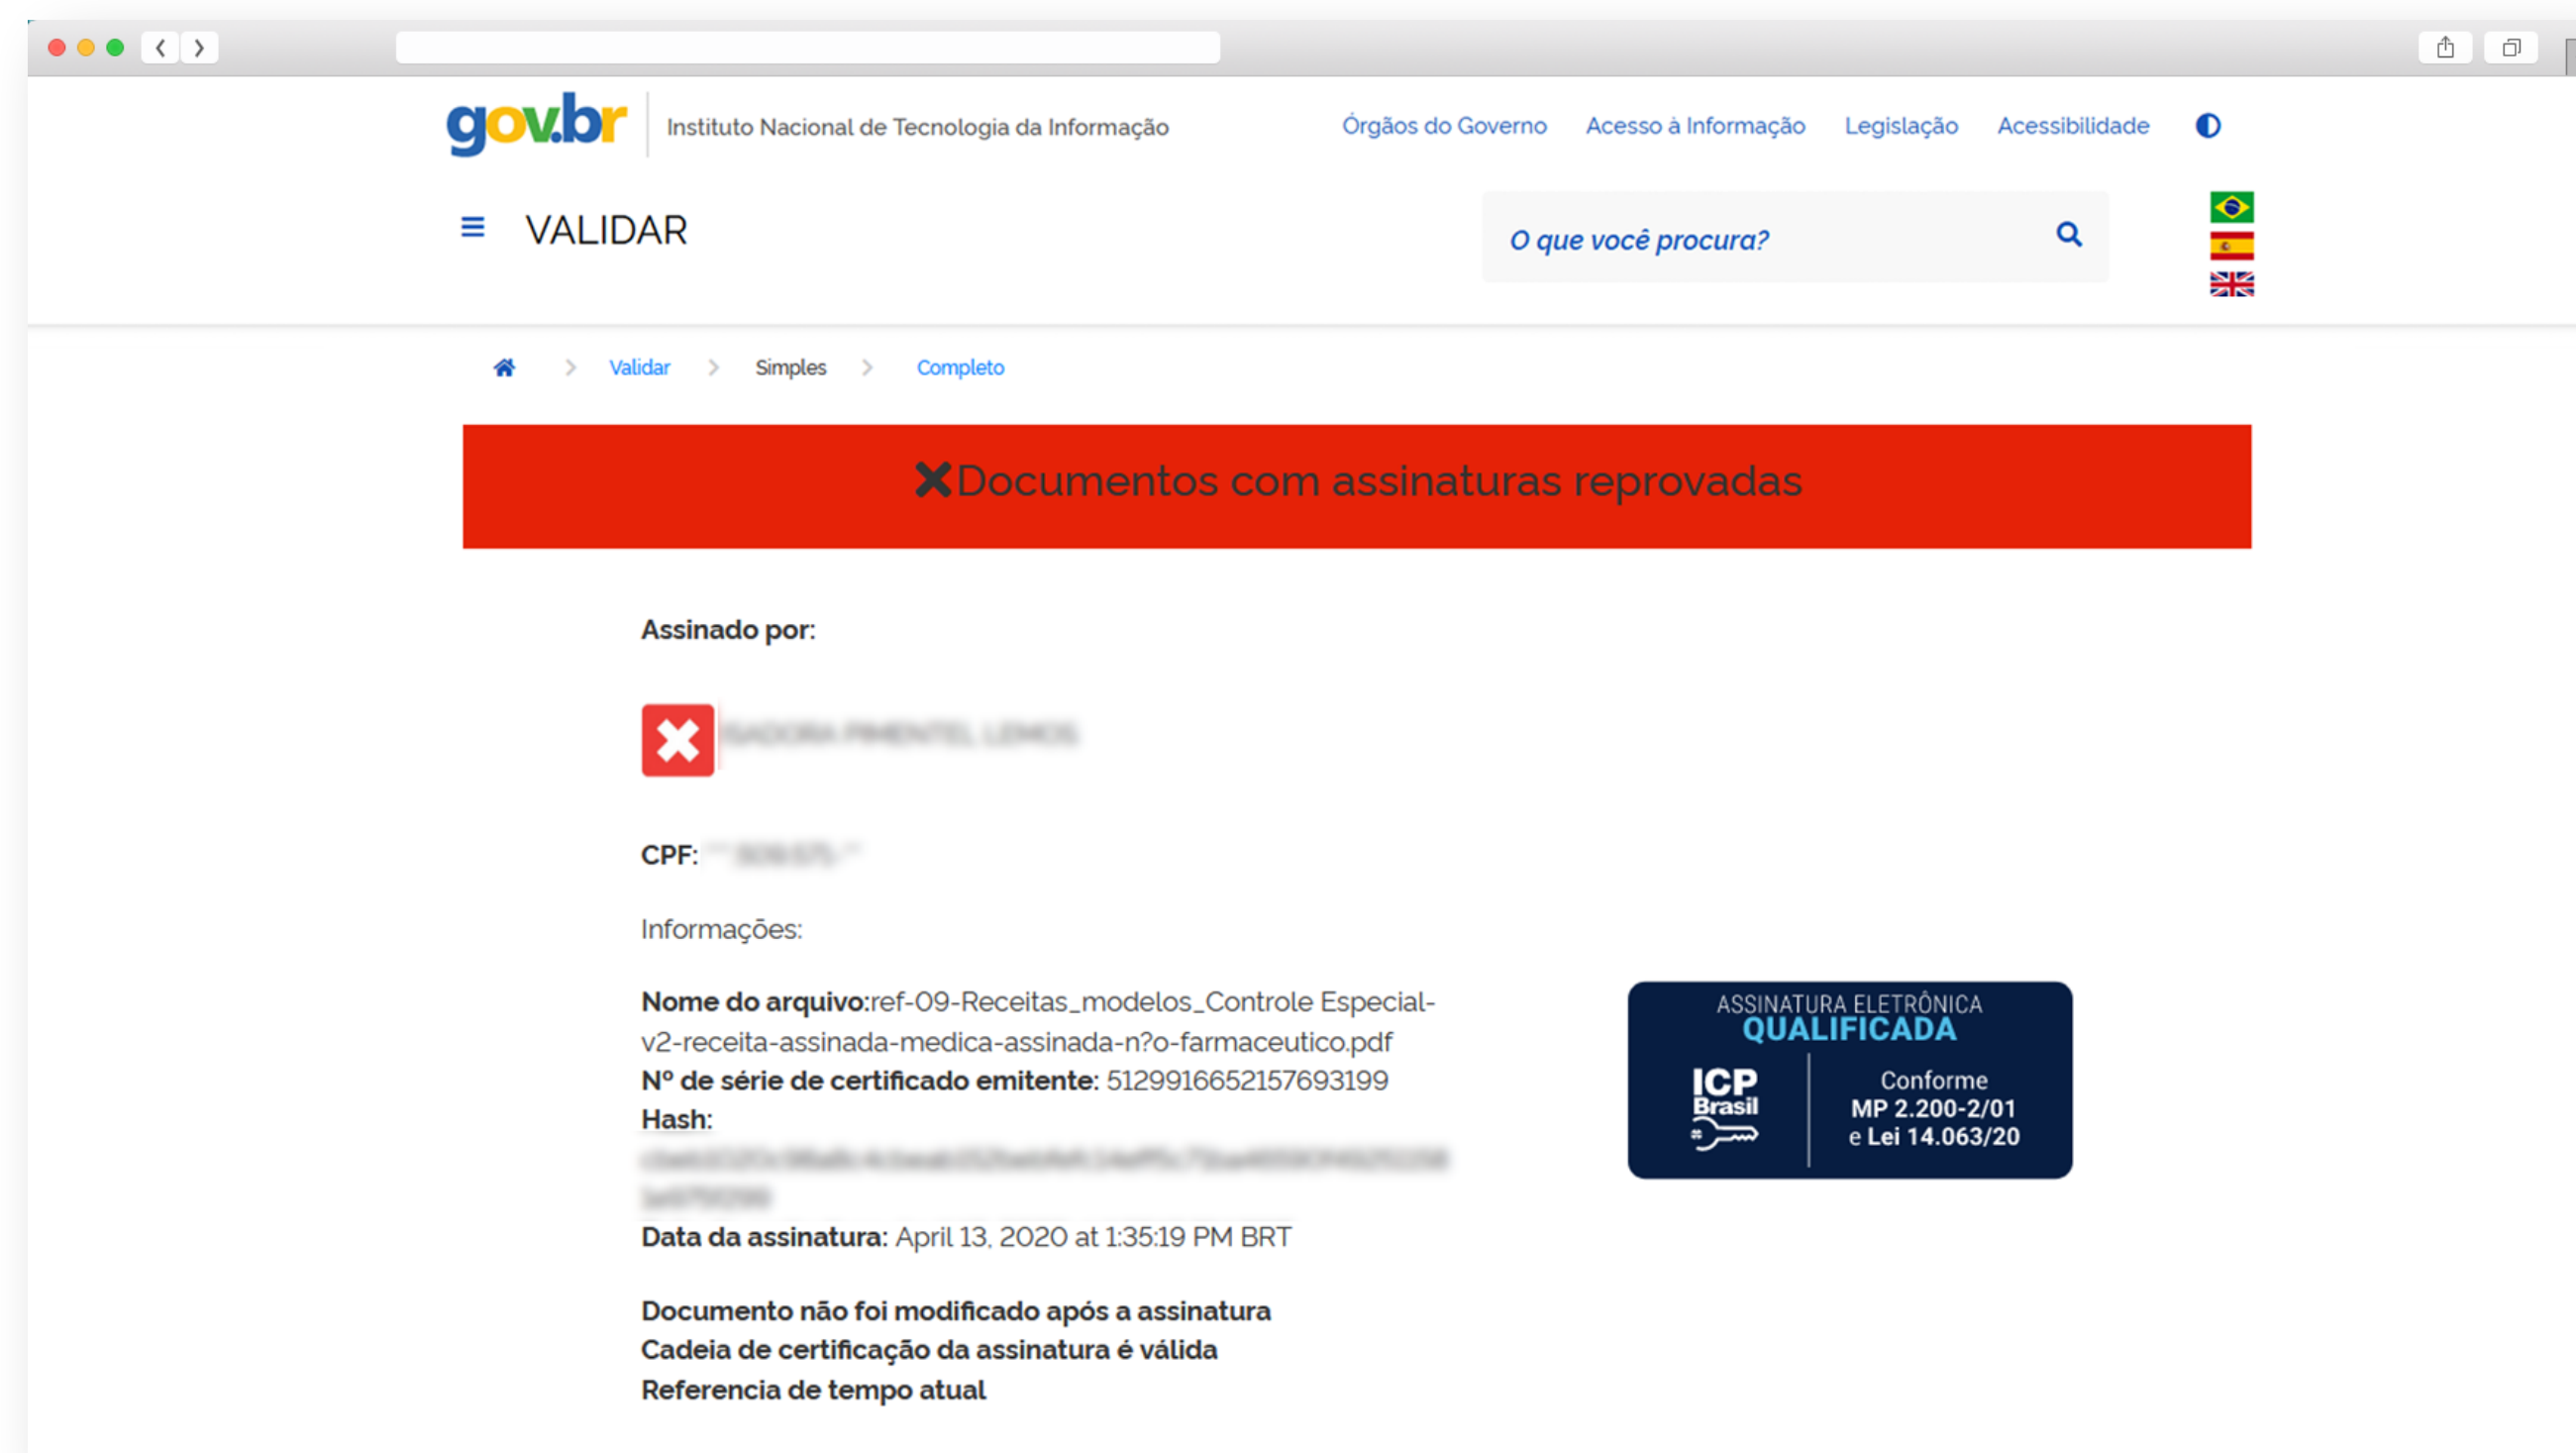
gov.br Instituto Nacional de Tecnologia da Informação

Órgãos do Governo Acesso à Informação Legislação Acessibilidade

VALIDAR

O que você procura?

Validar > Simples > Completo

Documentos com assinaturas reprovadas

Assinado por:

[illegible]

CPF: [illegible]

Informações:

Nome do arquivo:ref-09-Receitas_modelos_Controle Especial-v2-receita-assinada-medica-assinada-n?o-farmaceutico.pdf
Nº de série de certificado emitente: 5129916652157693199
Hash: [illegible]
Data da assinatura: April 13, 2020 at 1:35:19 PM BRT

Documento não foi modificado após a assinatura
Cadeia de certificação da assinatura é válida
Referencia de tempo atual

ASSINATURA ELETRÔNICA
QUALIFICADA
ICP Brasil
Conforme
MP 2.200-2/01
e Lei 14.063/20